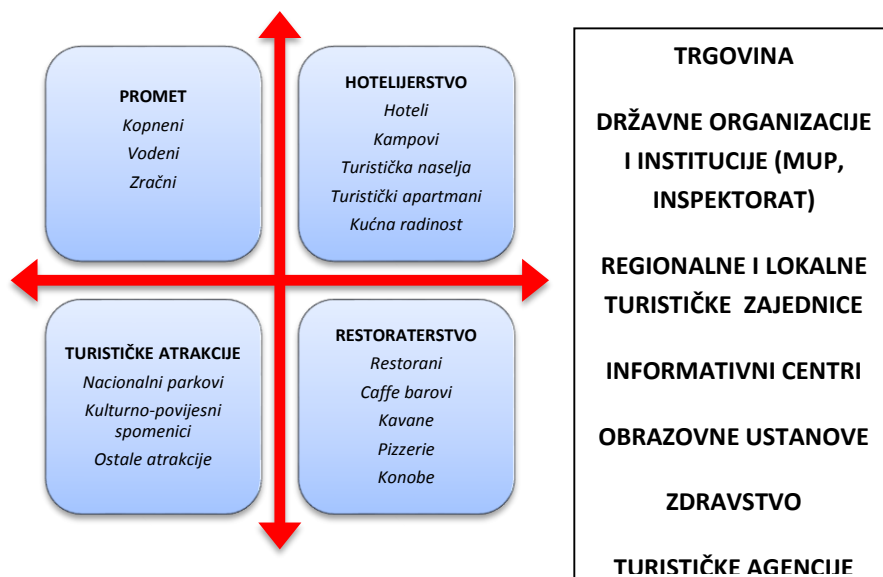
PROMET
Kopneni
Vodeni
Zračni

HOTELIJERSTVO
Hoteli
Kampovi
Turistička naselja
Turistički apartmani
Kućna radinost

TURISTIČKE ATRAKCIJE
Nacionalni parkovi
Kulturno-povijesni spomenici
Ostale atrakcije

RESTORATERSTVO
Restorani
Caffe barovi
Kavane
Pizzerie
Konobe

TRGOVINA

DRŽAVNE ORGANIZACIJE I INSTITUCIJE (MUP, INSPEKTORAT)

REGIONALNE I LOKALNE TURISTIČKE ZAJEDNICE

INFORMATIVNI CENTRI

OBRAZOVNE USTANOVE

ZDRAVSTVO

TURISTIČKE AGENCIJE